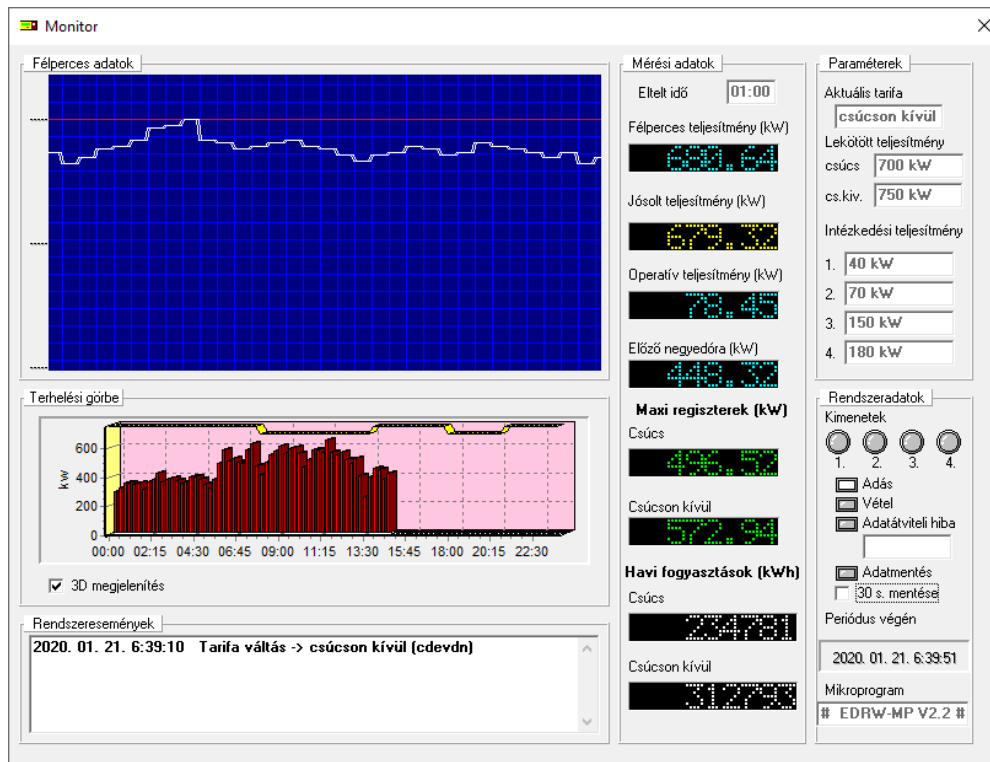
Monitor

Félperces adatok

Terhelési görbe

kW
600
400
200
0
00:00 02:15 04:30 06:45 09:00 11:15 13:30 15:45 18:00 20:15 22:30

3D megjelenítés

Rendszeresemények

2020. 01. 21. 6:39:10 Tarifa váltás -> csúcson kívül (cdevdn)

Mérési adatok

Eltelt idő 01:00

Félperces teljesítmény (kW)
680.64

Jósolt teljesítmény (kW)
679.32

Operatív teljesítmény (kW)
78.45

Előző negyedóra (kW)
448.32

Maxi regiszterek (kW)

Csúcs
496.52

Csúcson kívül
572.94

Havi fogyasztások (kWh)

Csúcs
234781

Csúcson kívül
312793

Paraméterek

Aktuális tarifa
csúcson kívül

Lekötött teljesítmény
csúcs 700 kW
cs.kiv. 750 kW

Intézkedési teljesítmény
1. 40 kW
2. 70 kW
3. 150 kW
4. 180 kW

Rendszeradatok

Kimenetek
1. 2. 3. 4.

Adás
Vétel
Adatátviteli hiba

Adatmentés
30 s. mentése

Periódus végén
2020. 01. 21. 6:39:51

Mikroprogram
# EDRW-MP V2.2 #